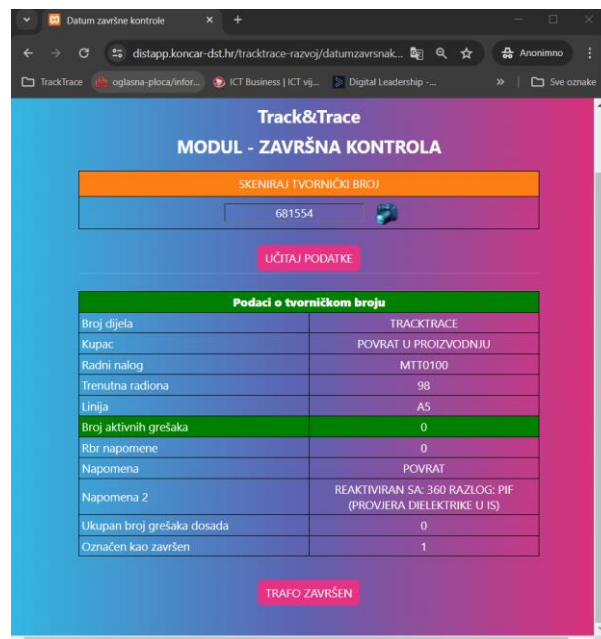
Datum završne kontrole

distapp.koncar-dst.hr/tracktrace-razvoj/datumzavrsnak...

Anonimno

TrackTrace | oglasna-ploca/infor... | ICT Business | ICT vij... | Digital Leadership -... | » | Sve oznake

Track&Trace

MODUL - ZAVRŠNA KONTROLA

SKENIRAJ TVORNIČKI BROJ

681554

UČITAJ PODATKE

| Podaci o tvorničkom broju | |
|---|---|
| Broj dijela | TRACKTRACE |
| Kupac | POVRAT U PROIZVODNJU |
| Radni nalog | MTT0100 |
| Trenutna radiona | 98 |
| Linija | A5 |
| Broj aktivnih grešaka | 0 |
| Rbr napomene | 0 |
| Napomena | POVRAT |
| Napomena 2 | REAKTIVIRAN SA: 360 RAZLOG: PIF (PROVJERA DIELEKTRIKE U IS) |
| Ukupan broj grešaka dosada | 0 |
| Označen kao završen | 1 |

TRAFO ZAVRŠEN